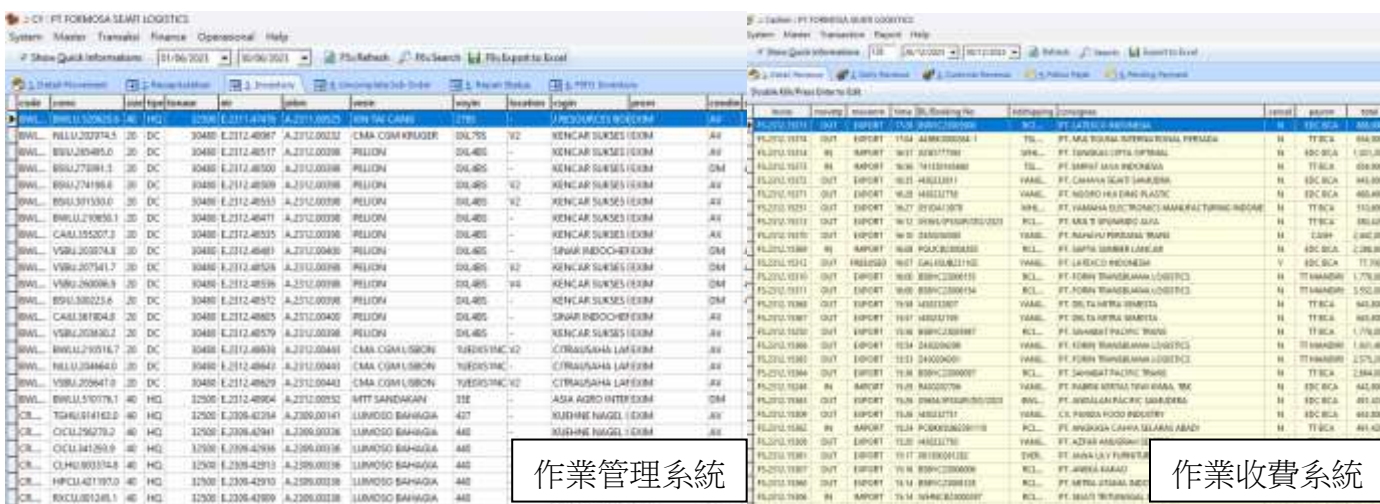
CY : PT FORMOSA SEAAT LOGISTICS
System Master Transaksi Finance Operasional Help
Show Quick Informations 01/06/2021 30/06/2021 F5 Refresh F6 Search F8 Export to Excel
1. Detail Movement 2. Recapitulation 3. Inventory 4. Uncomplete Job Order 5. Repair Status 6. PRTI Inventory

| code | conno | size | type | tweaar | ein | pdon | vesin | voyin | location | cuin | grcon | condition |
|---|---|---|---|---|---|---|---|---|---|---|---|---|
| BWL... | BWLU.520625.0 | 40 | HQ | 32500 | E.2311.47416 | A.2311.00525 | XIN TAI CANG | 2785 | | J RESOURCES BOR | EXIM | AV |
| BWL... | NLLU.202374.5 | 20 | DC | 30480 | E.2312.48067 | A.2312.00032 | CMA CGM KRUGER | 0XL7SS | V2 | KENCAR SUKSES | EXIM | AV |
| BWL... | BSIU.265485.0 | 20 | DC | 30480 | E.2312.48517 | A.2312.00038 | PELION | 0XL4BS | | KENCAR SUKSES | EXIM | AV |
| BWL... | BSIU.270091.5 | 20 | DC | 30480 | E.2312.48500 | A.2312.00038 | PELION | 0XL4BS | | KENCAR SUKSES | EXIM | DM |
| BWL... | BSIU.274198.6 | 20 | DC | 30480 | E.2312.48509 | A.2312.00038 | PELION | 0XL4BS | V2 | KENCAR SUKSES | EXIM | AV |
| BWL... | BSIU.301530.0 | 20 | DC | 30480 | E.2312.48533 | A.2312.00038 | PELION | 0XL4BS | V2 | KENCAR SUKSES | EXIM | AV |
| BWL... | BWLU.210850.1 | 20 | DC | 30480 | E.2312.48471 | A.2312.00038 | PELION | 0XL4BS | | KENCAR SUKSES | EXIM | AV |
| BWL... | CAIU.355207.3 | 20 | DC | 30480 | E.2312.48535 | A.2312.00038 | PELION | 0XL4BS | | KENCAR SUKSES | EXIM | AV |
| BWL... | VSBU.203074.8 | 20 | DC | 30480 | E.2312.48481 | A.2312.00400 | PELION | 0XL4BS | | SINAR INDOCHEF | EXIM | DM |
| BWL... | VSBU.207541.7 | 20 | DC | 30480 | E.2312.48528 | A.2312.00038 | PELION | 0XL4BS | V2 | KENCAR SUKSES | EXIM | DM |
| BWL... | VSBU.260006.9 | 20 | DC | 30480 | E.2312.48536 | A.2312.00038 | PELION | 0XL4BS | V4 | KENCAR SUKSES | EXIM | DM |
| BWL... | BSIU.300223.6 | 20 | DC | 30480 | E.2312.48572 | A.2312.00038 | PELION | 0XL4BS | | KENCAR SUKSES | EXIM | AV |
| BWL... | CAIU.361804.8 | 20 | DC | 30480 | E.2312.48605 | A.2312.00400 | PELION | 0XL4BS | | SINAR INDOCHEF | EXIM | AV |
| BWL... | VSBU.203630.2 | 20 | DC | 30480 | E.2312.48579 | A.2312.00038 | PELION | 0XL4BS | | KENCAR SUKSES | EXIM | AV |
| BWL... | BWLU.210516.7 | 20 | DC | 30480 | E.2312.48659 | A.2312.00443 | CMA CGM LISBON | 1UEDIS1NC | V2 | CITRAUSAHA LA | EXIM | AV |
| BWL... | NLLU.204664.0 | 20 | DC | 30480 | E.2312.48643 | A.2312.00443 | CMA CGM LISBON | 1UEDIS1NC | | CITRAUSAHA LA | EXIM | AV |
| BWL... | VSBU.205647.0 | 20 | DC | 30480 | E.2312.48629 | A.2312.00443 | CMA CGM LISBON | 1UEDIS1NC | V2 | CITRAUSAHA LA | EXIM | AV |
| BWL... | BWLU.510179.1 | 40 | HQ | 32500 | E.2312.48904 | A.2312.00552 | MTT SANDAKAN | 33E | | ASIA AGRO INTER | EXIM | AV |
| CR... | TGHU.614162.0 | 40 | HQ | 32500 | E.2309.42264 | A.2309.00141 | LUMOSO BAHAGIA | 437 | | KUEHNE NAGEL I | EXIM | AV |
| CR... | OCLU.256270.2 | 40 | HQ | 32500 | E.2309.42941 | A.2309.00336 | LUMOSO BAHAGIA | 440 | | KUEHNE NAGEL I | EXIM | AV |
| CR... | OCLU.341293.9 | 40 | HQ | 32500 | E.2309.42925 | A.2309.00336 | LUMOSO BAHAGIA | 440 | | | | |
| CR... | CLHU.803374.8 | 40 | HQ | 32500 | E.2309.42913 | A.2309.00336 | LUMOSO BAHAGIA | 440 | | | | |
| CR... | HPCU.421197.0 | 40 | HQ | 32500 | E.2309.42933 | A.2309.00336 | LUMOSO BAHAGIA | 440 | | | | |
| CR... | BXCU.001245.1 | 40 | HQ | 32500 | E.2309.42909 | A.2309.00336 | LUMOSO BAHAGIA | 440 | | | | |

作業管理系統

Cashier : PT FORMOSA SEAAT LOGISTICS
System Master Transaction Report Help
Show Quick Informations 135 06/12/2023 07/12/2023 Refresh Search Export to Excel
1. Detail Revenue 2. Daily Revenue 3. Customer Revenue 4. Follow Paid 5. Pending Payment
Double Klik/Press Enter to Edit

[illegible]

作業收費系統